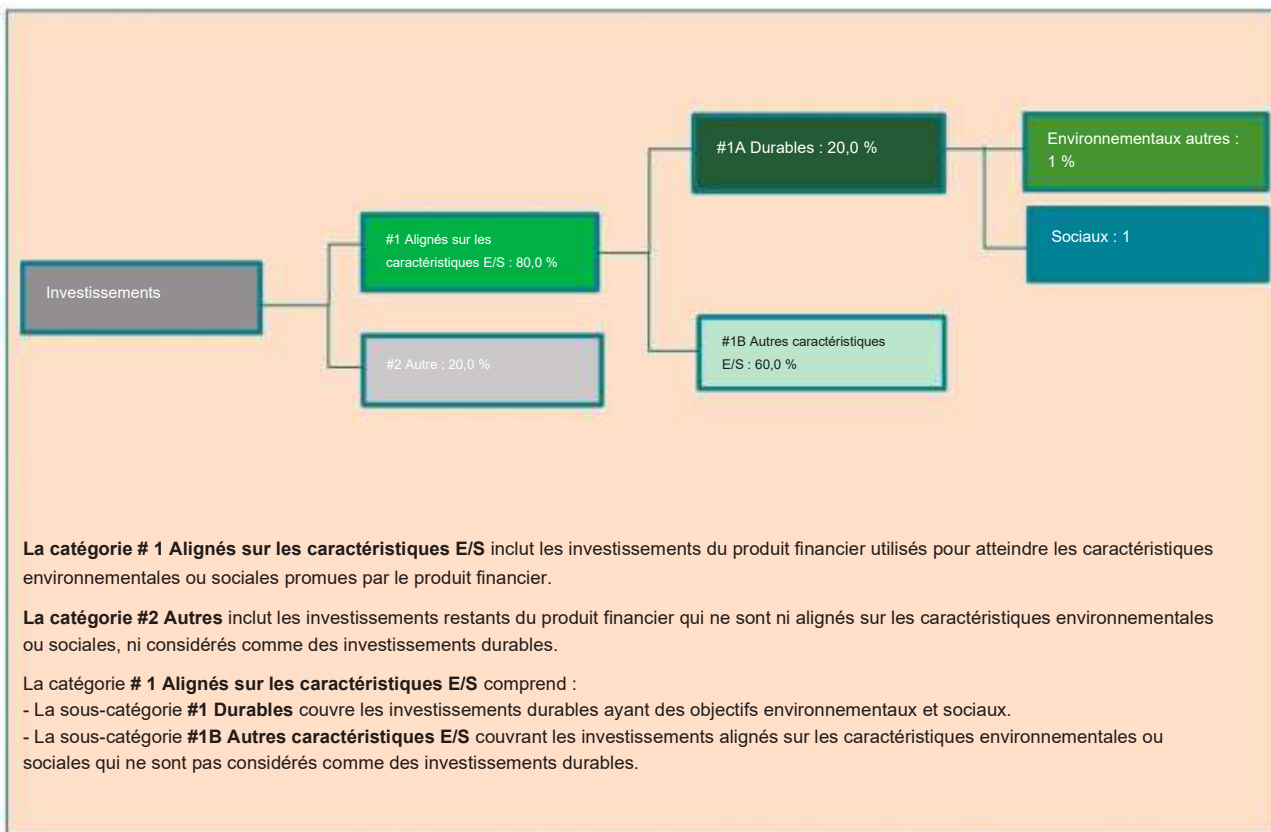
Investissements

#1 Alignés sur les caractéristiques E/S : 80,0 %

#2 Autre : 20,0 %

#1A Durables : 20,0 %

#1B Autres caractéristiques E/S : 60,0 %

Environnementaux autres : 1 %

Sociaux : 1

**La catégorie # 1 Alignés sur les caractéristiques E/S** inclut les investissements du produit financier utilisés pour atteindre les caractéristiques environnementales ou sociales promues par le produit financier.

**La catégorie #2 Autres** inclut les investissements restants du produit financier qui ne sont ni alignés sur les caractéristiques environnementales ou sociales, ni considérés comme des investissements durables.

La catégorie **# 1 Alignés sur les caractéristiques E/S** comprend :
- La sous-catégorie **#1 Durables** couvre les investissements durables ayant des objectifs environnementaux et sociaux.
- La sous-catégorie **#1B Autres caractéristiques E/S** couvrant les investissements alignés sur les caractéristiques environnementales ou sociales qui ne sont pas considérés comme des investissements durables.